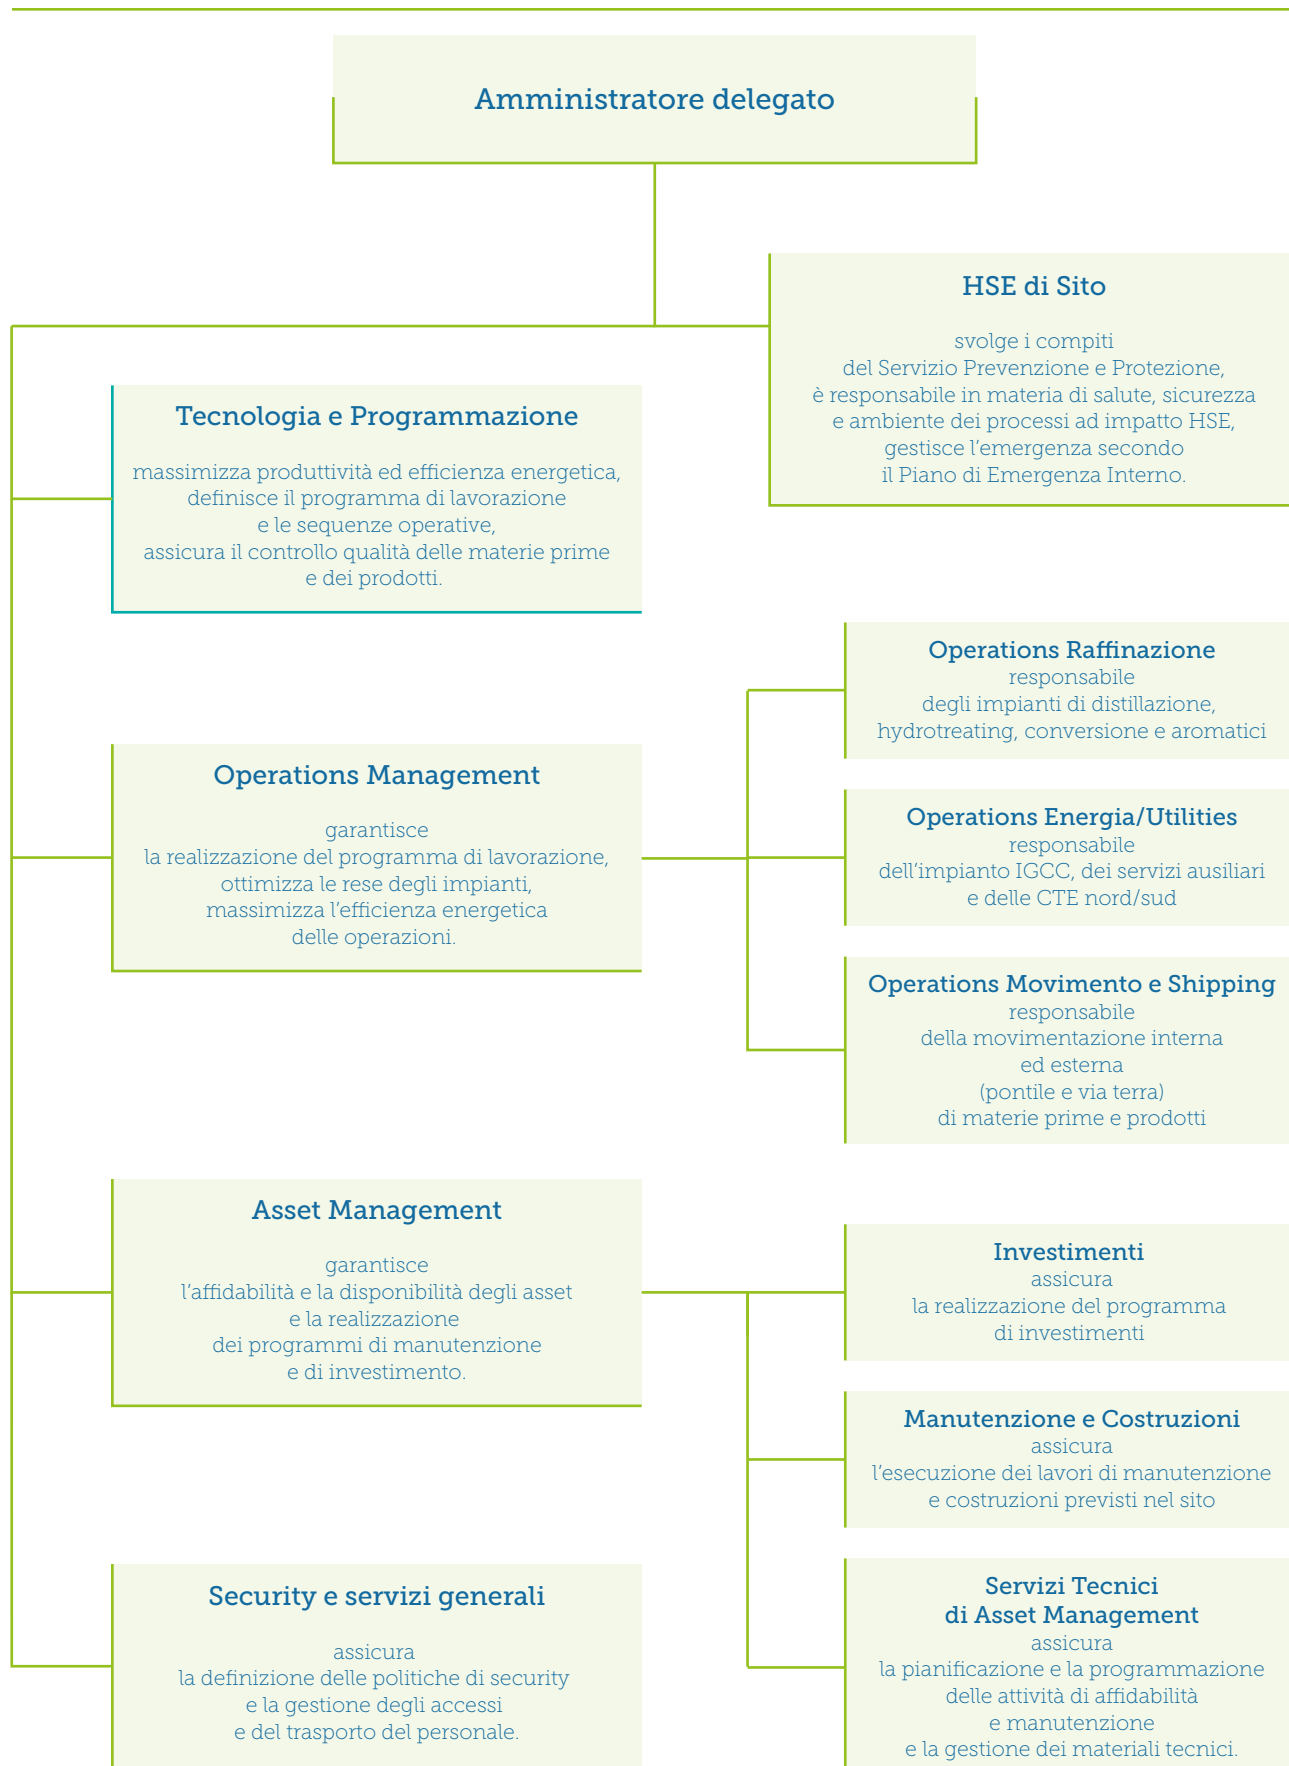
Amministratore delegato

HSE di Sito

svolge i compiti del Servizio Prevenzione e Protezione, è responsabile in materia di salute, sicurezza e ambiente dei processi ad impatto HSE, gestisce l'emergenza secondo il Piano di Emergenza Interno.

Tecnologia e Programmazione

massimizza produttività ed efficienza energetica, definisce il programma di lavorazione e le sequenze operative, assicura il controllo qualità delle materie prime e dei prodotti.

Operations Raffinazione
responsabile degli impianti di distillazione, hydrotreating, conversione e aromatici

Operations Management

garantisce la realizzazione del programma di lavorazione, ottimizza le rese degli impianti, massimizza l'efficienza energetica delle operazioni.

Operations Energia/Utilities
responsabile dell'impianto IGCC, dei servizi ausiliari e delle CTE nord/sud

Operations Movimento e Shipping
responsabile della movimentazione interna ed esterna (pontile e via terra) di materie prime e prodotti

Asset Management

garantisce l'affidabilità e la disponibilità degli asset e la realizzazione dei programmi di manutenzione e di investimento.

Investimenti
assicura la realizzazione del programma di investimenti

Manutenzione e Costruzioni
assicura l'esecuzione dei lavori di manutenzione e costruzioni previsti nel sito

Security e servizi generali

assicura la definizione delle politiche di security e la gestione degli accessi e del trasporto del personale.

Servizi Tecnici di Asset Management
assicura la pianificazione e la programmazione delle attività di affidabilità e manutenzione e la gestione dei materiali tecnici.